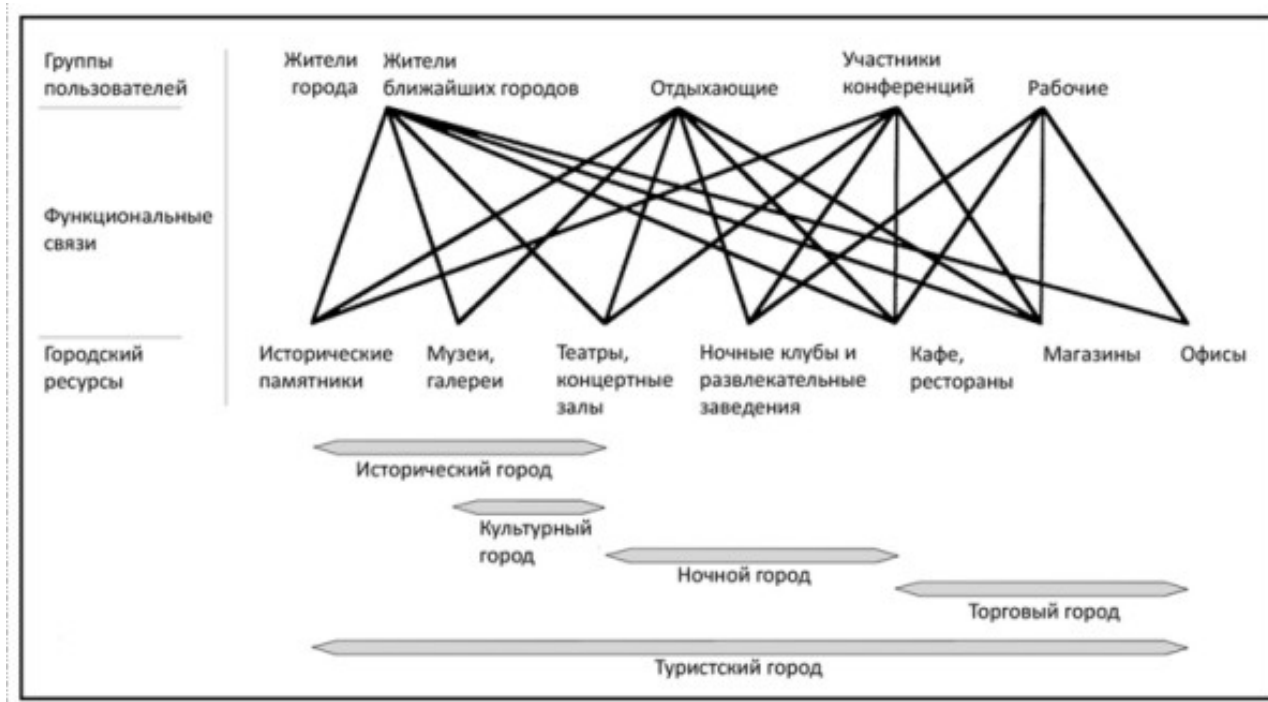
Группы пользователей

Жители города

Жители ближайших городов

Отдыхающие

Участники конференций

Рабочие

Функциональные связи

Городский ресурсы

Исторические памятники

Музеи, галереи

Театры, концертные залы

Ночные клубы и развлекательные заведения

Кафе, рестораны

Магазины

Офисы

Исторический город

Культурный город

Ночной город

Торговый город

Туристский город